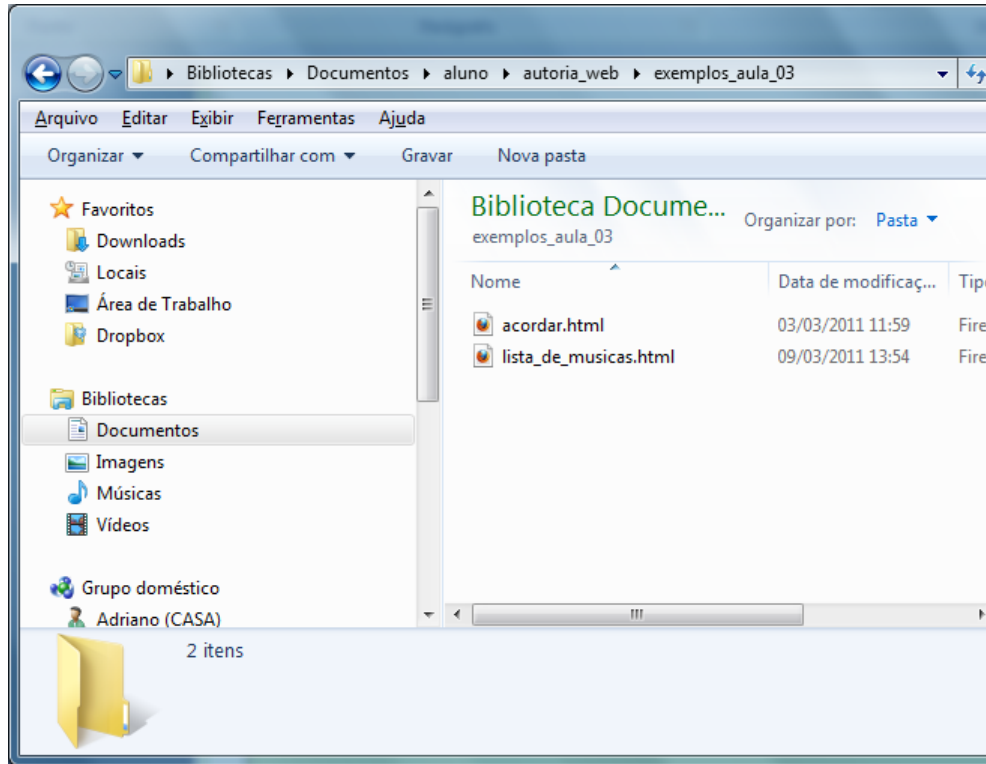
▸ Bibliotecas ▸ Documentos ▸ aluno ▸ autoria_web ▸ exemplos_aula_03

Arquivo Editar Exibir Ferramentas Ajuda

Organizar ▾ Compartilhar com ▾ Gravar Nova pasta

Favoritos
Downloads
Locais
Área de Trabalho
Dropbox

Bibliotecas
Documentos
Imagens
Músicas
Vídeos

Grupo doméstico
Adriano (CASA)

Biblioteca Docume...
exemplos_aula_03

Organizar por: Pasta ▾

| Nome | Data de modificaç... | Tipo |
|---|---|---|
| acordar.html | 03/03/2011 11:59 | Fire |
| lista_de_musicas.html | 09/03/2011 13:54 | Fire |

2 itens